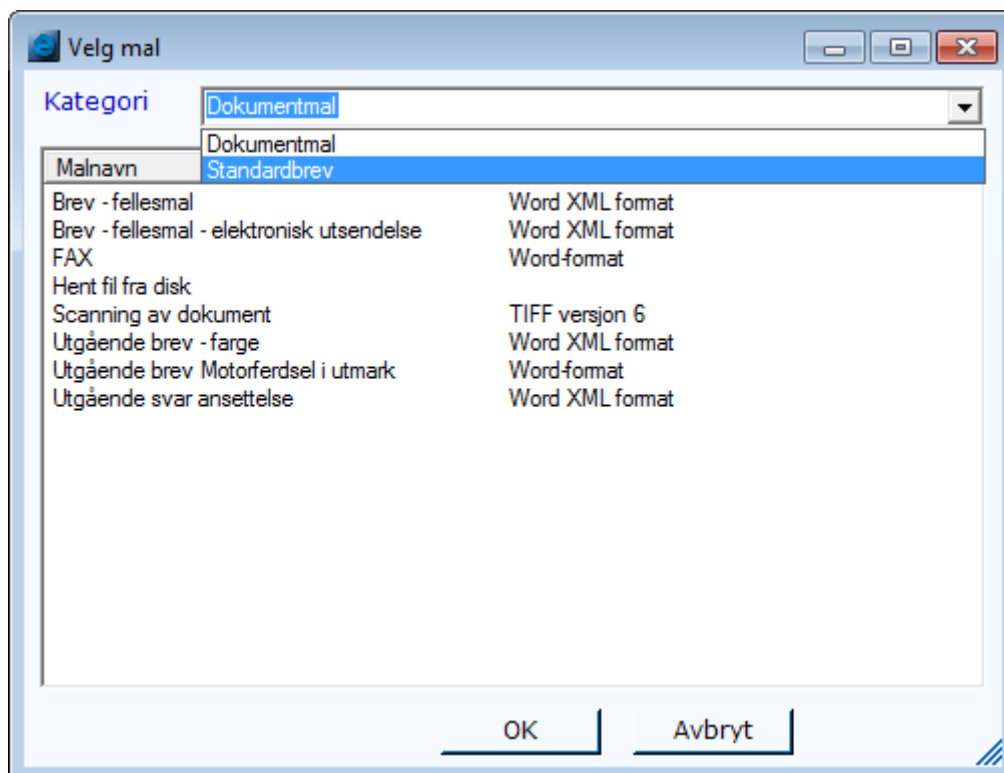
Velg mal

Kategori Dokumentmal

Dokumentmal
Standardbrev

Malnavn

| | |
|---|---|
| Brev - fellesmal | Word XML format |
| Brev - fellesmal - elektronisk utsendelse | Word XML format |
| FAX | Word-format |
| Hent fil fra disk | |
| Scanning av dokument | TIFF versjon 6 |
| Utgående brev - farge | Word XML format |
| Utgående brev Motorferdsel i utmark | Word-format |
| Utgående svar ansettelse | Word XML format |

OK Avbryt